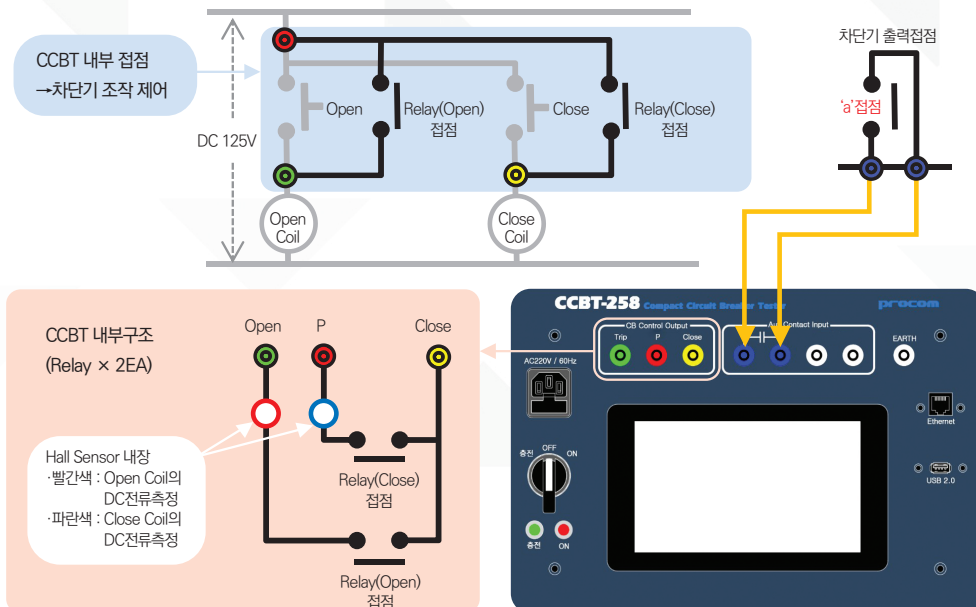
CCBT 내부 접점
→차단기 조작 제어

DC 125V

Open

Relay(Open)
접점

Close

Relay(Close)
접점

Open
Coil

Close
Coil

차단기 출력접점

'a'접점

CCBT 내부구조
(Relay × 2EA)

Open

P

Close

Hall Sensor 내장
·빨간색 : Open Coil의 DC전류측정
·파란색 : Close Coil의 DC전류측정

Relay(Close)
접점

Relay(Open)
접점

CCBT-258 Compact Circuit Breaker Tester

procom

CB Control Output

Trip

P

Close

Aux Contact Input

EARTH

AC220V / 60Hz

충전

OFF

ON

Ethernet

USB 2.0

충전

ON